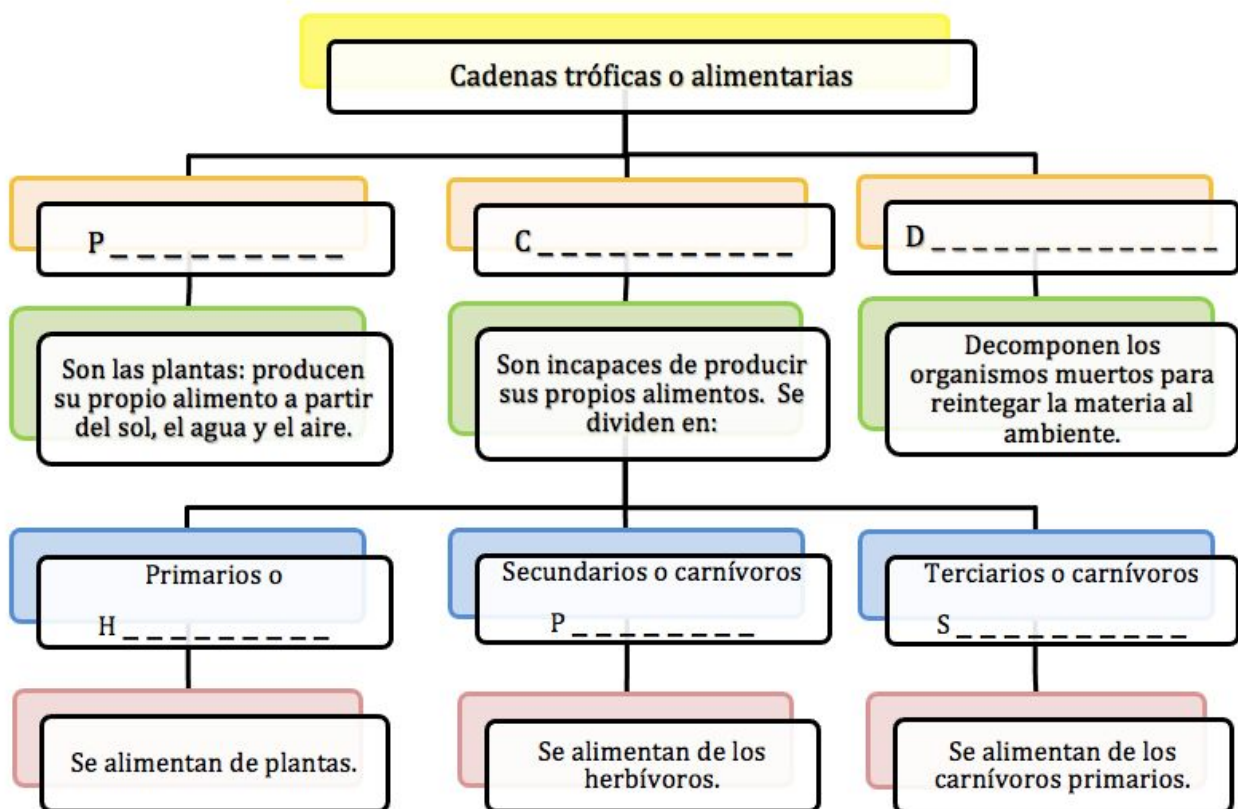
Cadenas tróficas o alimentarias

P_ _ _ _ _ _ _ _ _

Son las plantas: producen su propio alimento a partir del sol, el agua y el aire.

C_ _ _ _ _ _ _ _ _ _ _

Son incapaces de producir sus propios alimentos. Se dividen en:

D_ _ _ _ _ _ _ _ _ _ _ _ _

Decomponen los organismos muertos para reintegar la materia al ambiente.

Primarios o H_ _ _ _ _ _ _ _ _

Se alimentan de plantas.

Secundarios o carnívoros P_ _ _ _ _ _ _ _

Se alimentan de los herbívoros.

Terciarios o carnívoros S_ _ _ _ _ _ _ _ _

Se alimentan de los carnívoros primarios.